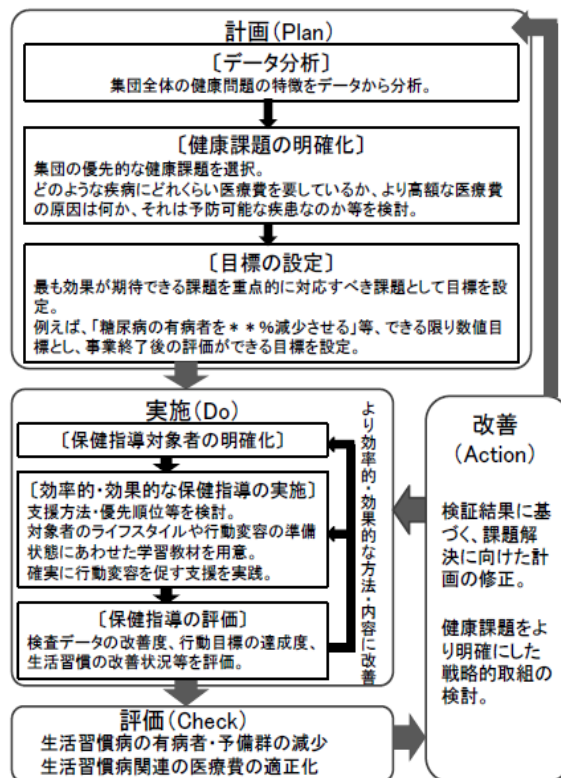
計画（Plan）

〔データ分析〕
集団全体の健康問題の特徴をデータから分析。

〔健康課題の明確化〕
集団の優先的な健康課題を選択。
どのような疾病にどれくらい医療費を要しているか、より高額な医療費の原因は何か、それは予防可能な疾患なのか等を検討。

〔目標の設定〕
最も効果が期待できる課題を重点的に対応すべき課題として目標を設定。
例えば、「糖尿病の有病者を＊＊％減少させる」等、できる限り数値目標とし、事業終了後の評価ができる目標を設定。

実施（Do）

〔保健指導対象者の明確化〕

〔効率的・効果的な保健指導の実施〕
支援方法・優先順位等を検討。
対象者のライフスタイルや行動変容の準備状態にあわせた学習教材を用意。
確実に行動変容を促す支援を実践。

〔保健指導の評価〕
検査データの改善度、行動目標の達成度、生活習慣の改善状況等を評価。

より効率的・効果的な方法・内容に改善

改善
（Action）

検証結果に基づく、課題解決に向けた計画の修正。

健康課題をより明確にした戦略的取組の検討。

評価（Check）
生活習慣病の有病者・予備群の減少
生活習慣病関連の医療費の適正化